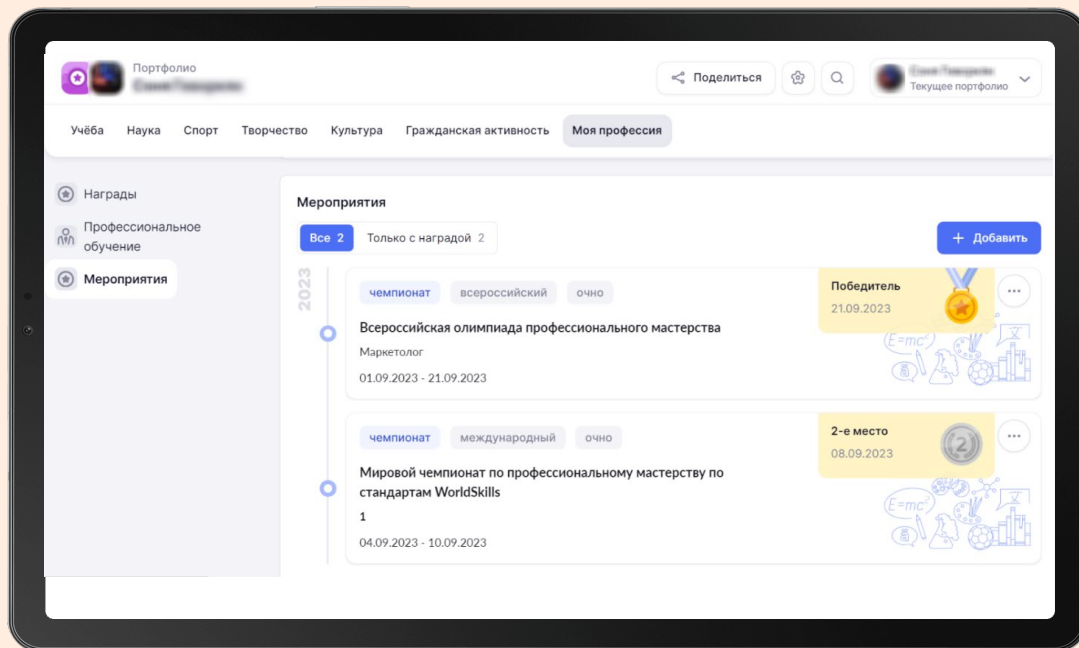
Портфолио
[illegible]

Поделиться

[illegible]
Текущее портфолио

Учёба Наука Спорт Творчество Культура Гражданская активность Моя профессия

Награды
Профессиональное обучение
Мероприятия

Мероприятия

Все 2 Только с наградой 2

+ Добавить

2023

чемпионат всероссийский очно

Победитель
21.09.2023

Всероссийская олимпиада профессионального мастерства
Маркетолог
01.09.2023 - 21.09.2023

$E=mc^2$

чемпионат международный очно

2-е место
08.09.2023

2

Мировой чемпионат по профессиональному мастерству по стандартам WorldSkills
1
04.09.2023 - 10.09.2023

$E=mc^2$